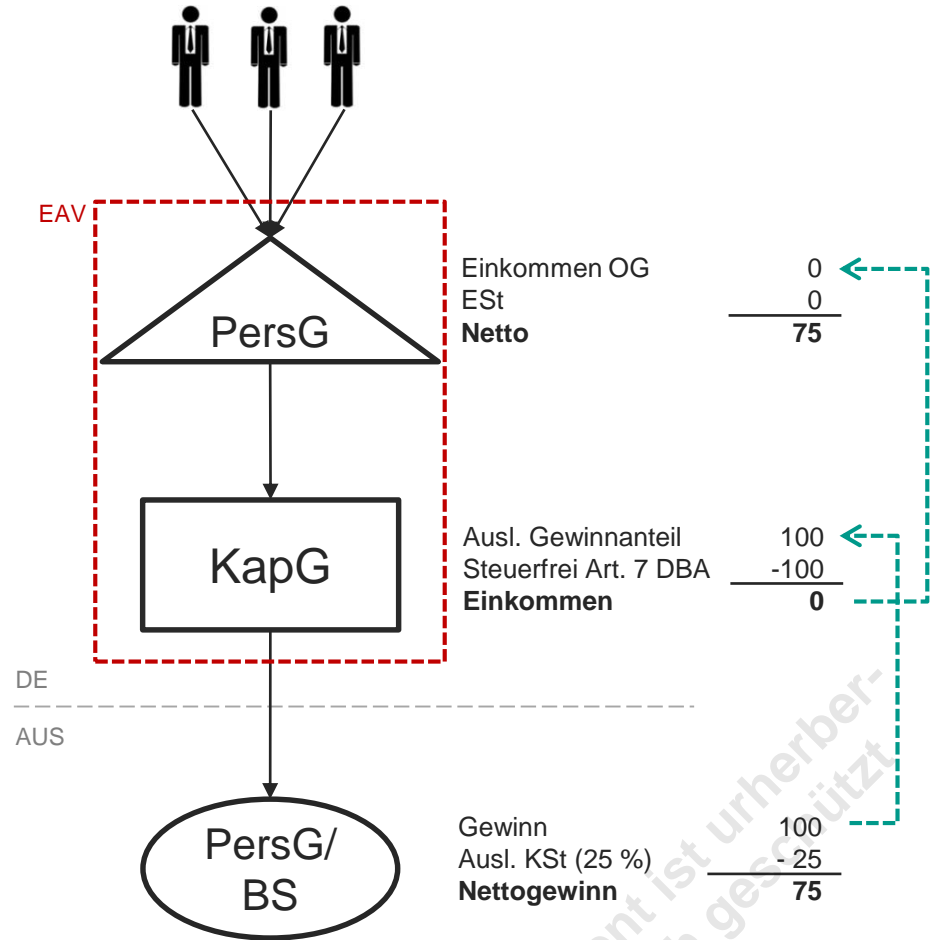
EAV

PersG

Einkommen OG 0
ESt 0
**Netto** **75**

KapG

Ausl. Gewinnanteil 100
Steuerfrei Art. 7 DBA -100
**Einkommen** **0**

DE

AUS

PersG/ BS

Gewinn 100
Ausl. KSt (25 %) - 25
**Nettogewinn** **75**

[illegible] ist urheber- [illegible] geschützt